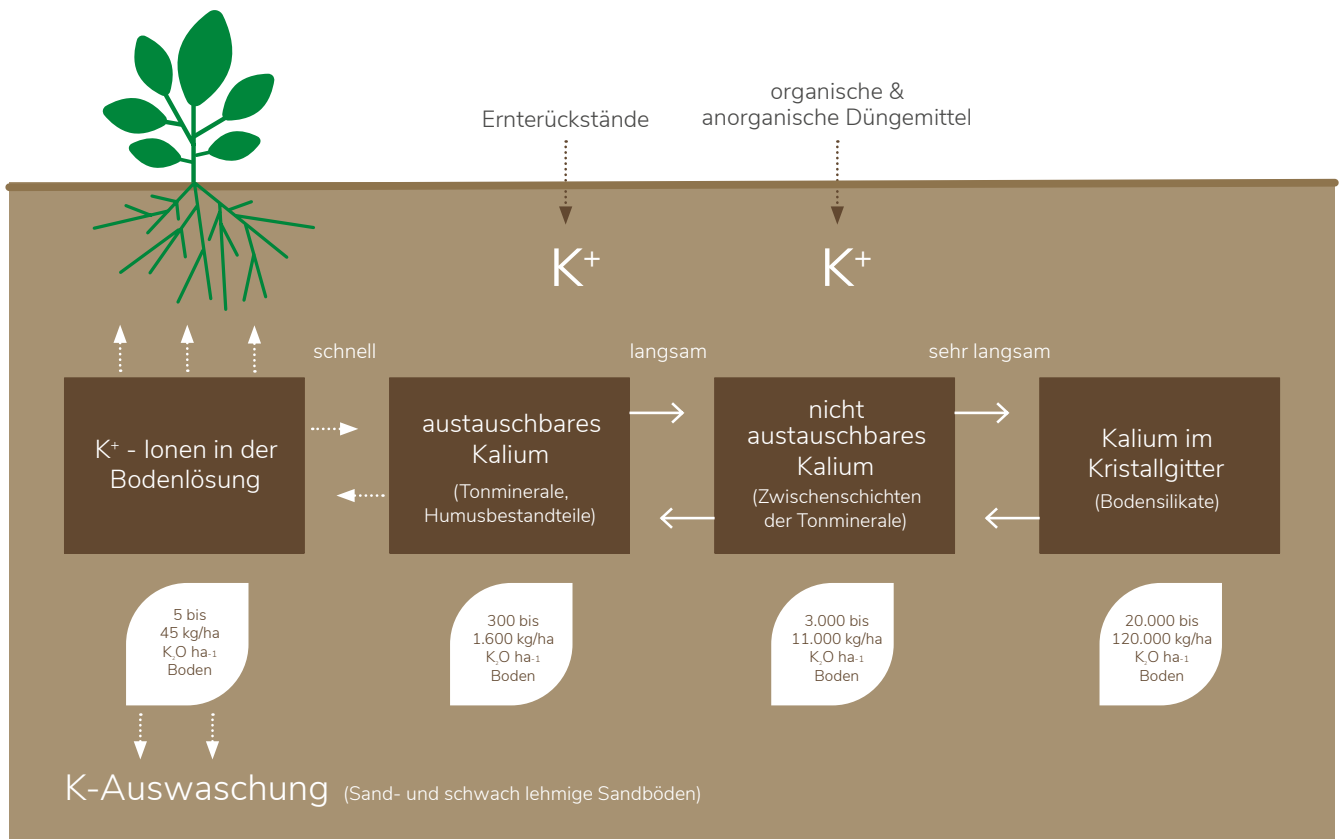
Ernterückstände

organische & anorganische Düngemittel

$K^+$

$K^+$

schnell

langsam

sehr langsam

$K^+$ - Ionen in der Bodenlösung

austauschbares Kalium

(Tonminerale, Humusbestandteile)

nicht austauschbares Kalium

(Zwischenschichten der Tonminerale)

Kalium im Kristallgitter

(Bodensilikate)

5 bis 45 kg/ha $K_2O$ $ha_{-1}$ Boden

300 bis 1.600 kg/ha $K_2O$ $ha_{-1}$ Boden

3.000 bis 11.000 kg/ha $K_2O$ $ha_{-1}$ Boden

20.000 bis 120.000 kg/ha $K_2O$ $ha_{-1}$ Boden

K-Auswaschung (Sand- und schwach lehmige Sandböden)